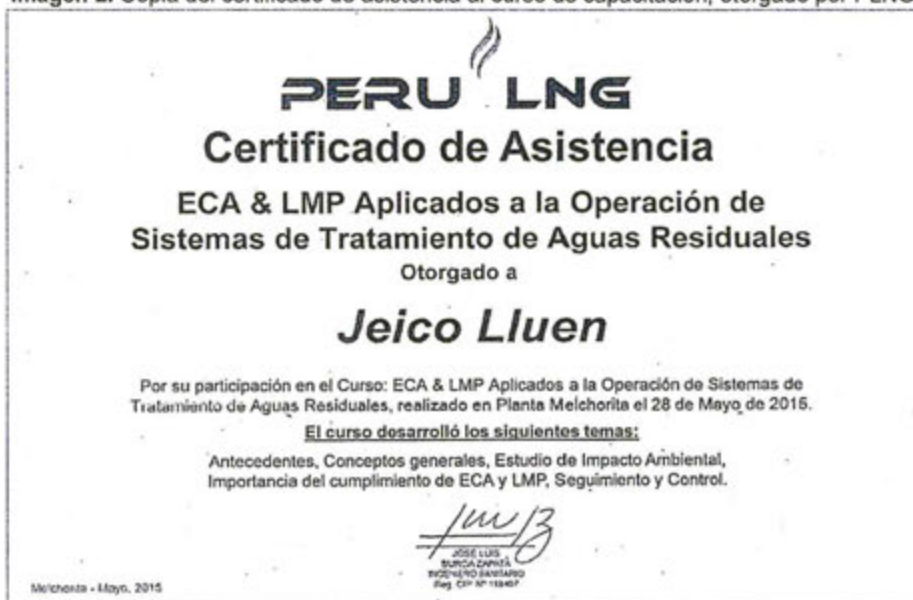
Imagen 2. Copia del certificado de asistencia al curso de capacitación, otorgado por PLNG

PERU LNG

Certificado de Asistencia

ECA & LMP Aplicados a la Operación de Sistemas de Tratamiento de Aguas Residuales

Otorgado a

Jeico Lluen

Por su participación en el Curso: ECA & LMP Aplicados a la Operación de Sistemas de Tratamiento de Aguas Residuales, realizado en Planta Melchorita el 28 de Mayo de 2015.

El curso desarrolló los siguientes temas:

Antecedentes, Conceptos generales, Estudio de Impacto Ambiental, Importancia del cumplimiento de ECA y LMP, Seguimiento y Control.

JOSE LUIS BURGA ZAPATA INGENIERO SANITARIO Reg. CIP Nº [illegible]

Melchorita - Mayo, 2015